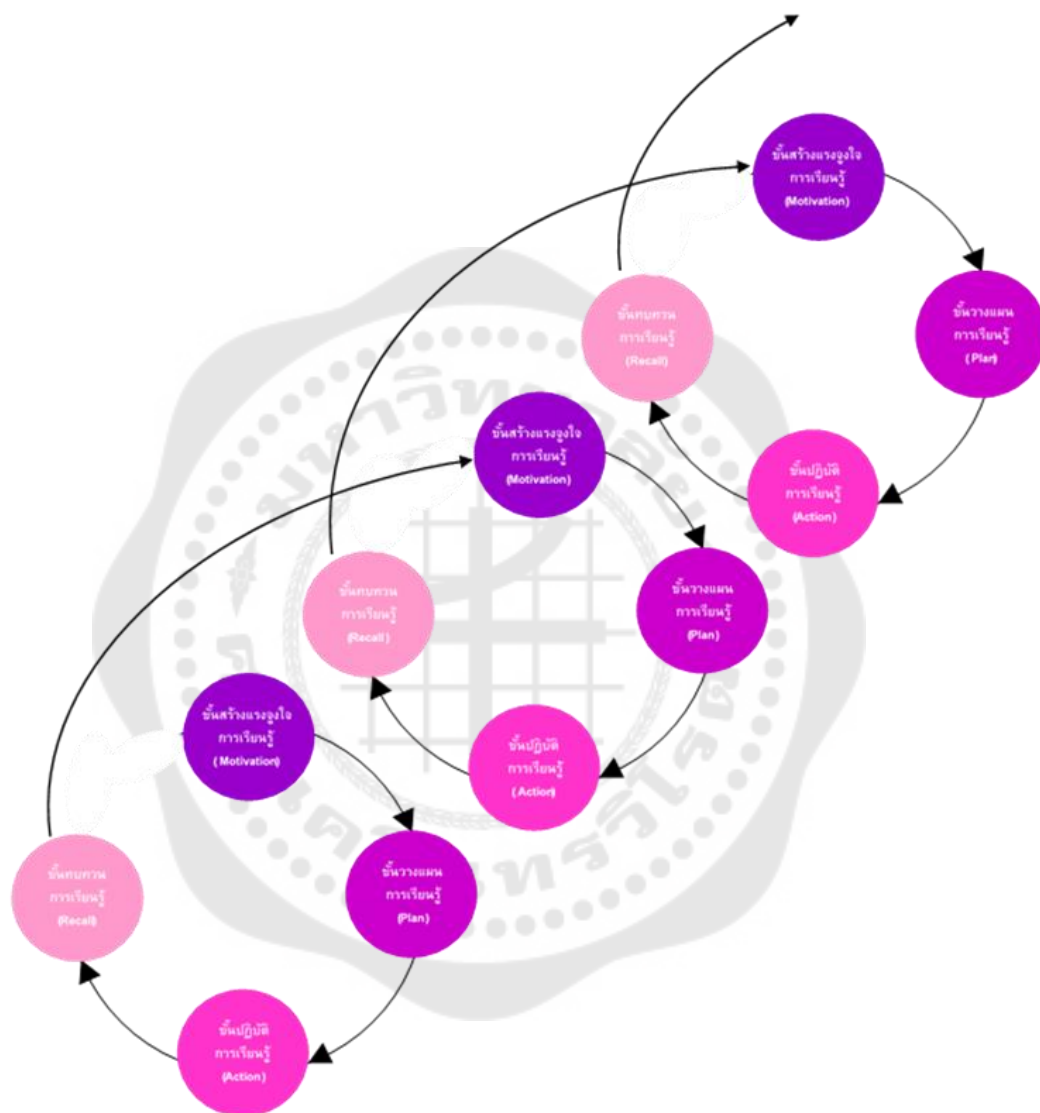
ขั้นสร้างแรงจูงใจ
การเรียนรู้
(Motivation)

ขั้นวางแผน
การเรียนรู้
(Plan)

ขั้นปฏิบัติ
การเรียนรู้
(Action)

ขั้นทบทวน
การเรียนรู้
(Recall)

ขั้นสร้างแรงจูงใจ
การเรียนรู้
(Motivation)

ขั้นวางแผน
การเรียนรู้
(Plan)

ขั้นปฏิบัติ
การเรียนรู้
(Action)

ขั้นทบทวน
การเรียนรู้
(Recall)

ขั้นสร้างแรงจูงใจ
การเรียนรู้
(Motivation)

ขั้นวางแผน
การเรียนรู้
(Plan)

ขั้นปฏิบัติ
การเรียนรู้
(Action)

ขั้นทบทวน
การเรียนรู้
(Recall)